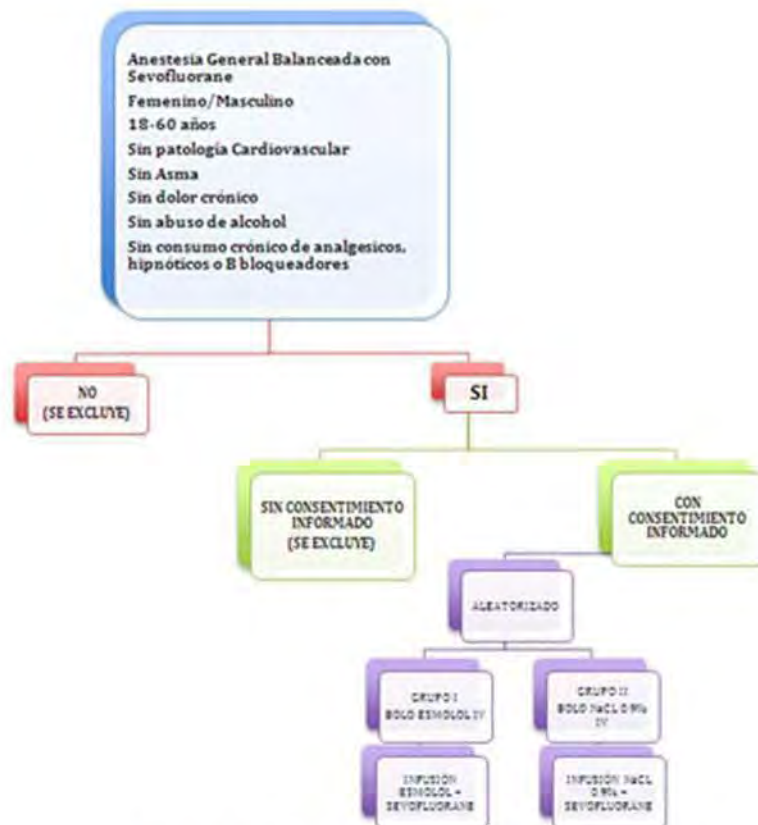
Anestesia General Balanceada con Sevofluorane
Femenino/Masculino
18-60 años
Sin patología Cardiovascular
Sin Asma
Sin dolor crónico
Sin abuso de alcohol
Sin consumo crónico de analgesicos, hipnóticos o B bloqueadores

NO
(SE EXCLUYE)

SI

SIN CONSENTIMIENTO INFORMADO
(SE EXCLUYE)

CON CONSENTIMIENTO INFORMADO

ALEATORIZADO

GRUPO I
BOLO ESMOLOL IV

GRUPO II
BOLO NaCL 0.9% IV

INFUSIÓN ESMOLOL + SEVOFLUORANE

INFUSIÓN NaCL 0.9% + SEVOFLUORANE